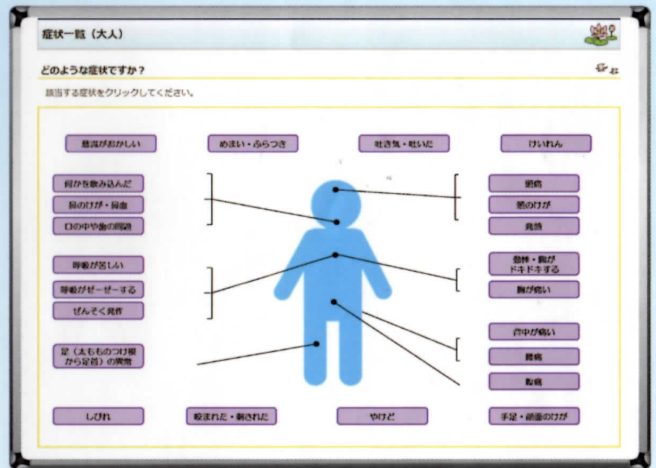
症状一覧（大人）

どのような症状ですか？

該当する症状をクリックしてください。

意識がおかしい

めまい・ふらつき

吐き気・吐いた

けいれん

何かを飲み込んだ

目のけが・異物

口の中や歯の異常

頭痛

首のけが

発熱

呼吸が苦しい

呼吸がゼーゼーする

ぜんそく発作

動悸・胸がドキドキする

胸が痛い

背中が痛い

腰痛

腹痛

足（太ももの付け根から足首）の異常

しびれ

咬まれた・刺された

やけど

手足・顔面のけが